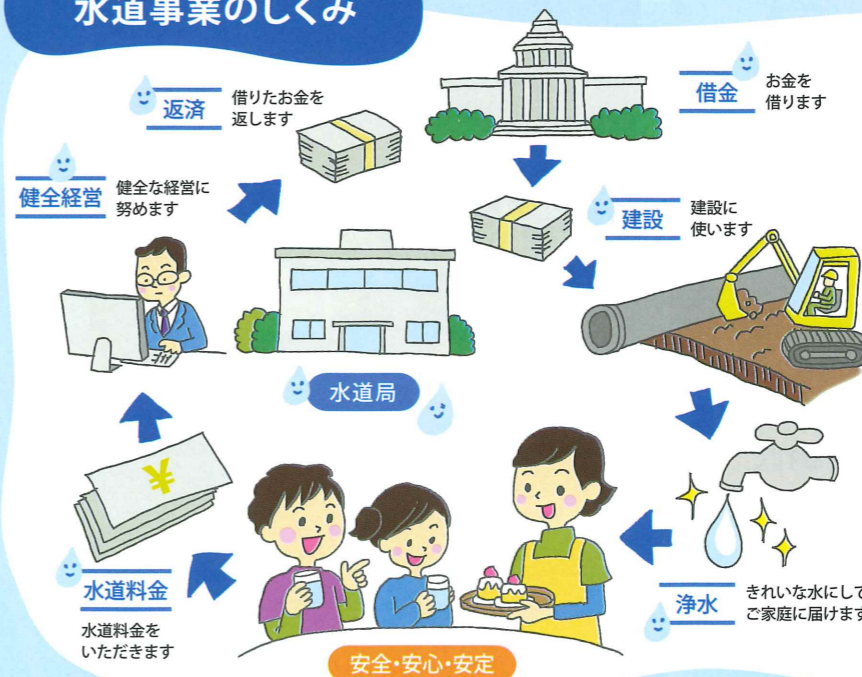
水道事業のしくみ

借金
お金を借ります

建設
建設に使います

浄水
きれいな水にしてご家庭に届けます

安全・安心・安定

水道料金
水道料金をいただきます

健全経営
健全な経営に努めます

返済
借りたお金を返します

水道局

¥